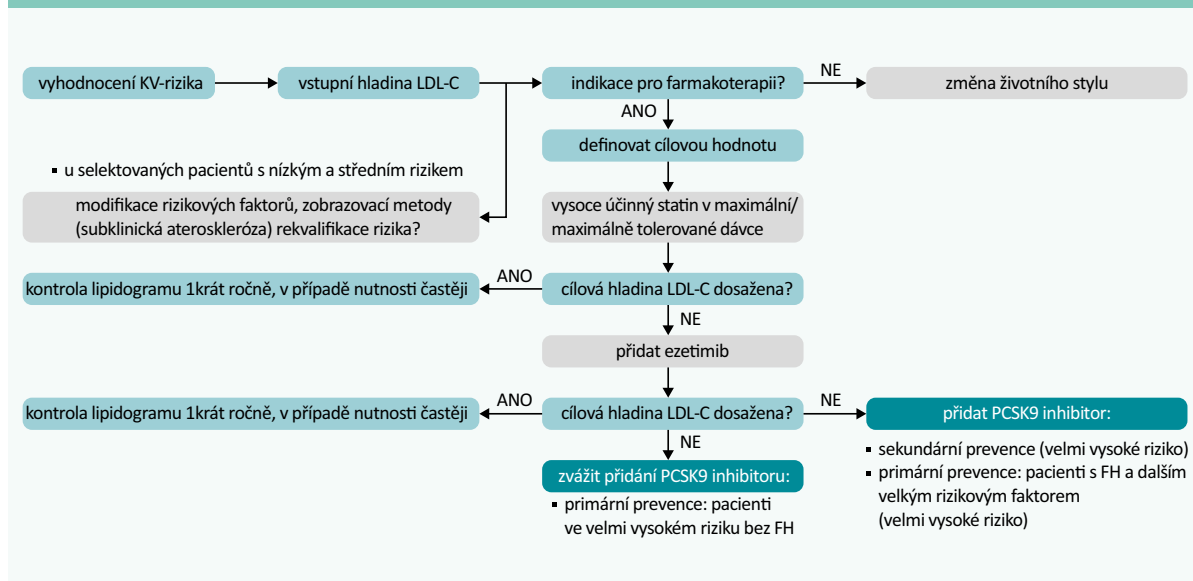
vyhodnocení KV-rizika

vstupní hladina LDL-C

indikace pro farmakoterapii?

NE

změna životního stylu

ANO

definovat cílovou hodnotu

▪ u selektovaných pacientů s nízkým a středním rizikem

modifikace rizikových faktorů, zobrazovací metody (subklinická ateroskleróza) rekvalifikace rizika?

vysoce účinný statin v maximální/ maximálně tolerované dávce

kontrola lipidogramu 1krát ročně, v případě nutnosti častěji

ANO

cílová hladina LDL-C dosažena?

NE

přidat ezetimib

kontrola lipidogramu 1krát ročně, v případě nutnosti častěji

ANO

cílová hladina LDL-C dosažena?

NE

přidat PCSK9 inhibitor:

▪ sekundární prevence (velmi vysoké riziko)
▪ primární prevence: pacienti s FH a dalším velkým rizikovým faktorem (velmi vysoké riziko)

NE

zvážit přidání PCSK9 inhibitoru:

▪ primární prevence: pacienti ve velmi vysokém riziku bez FH